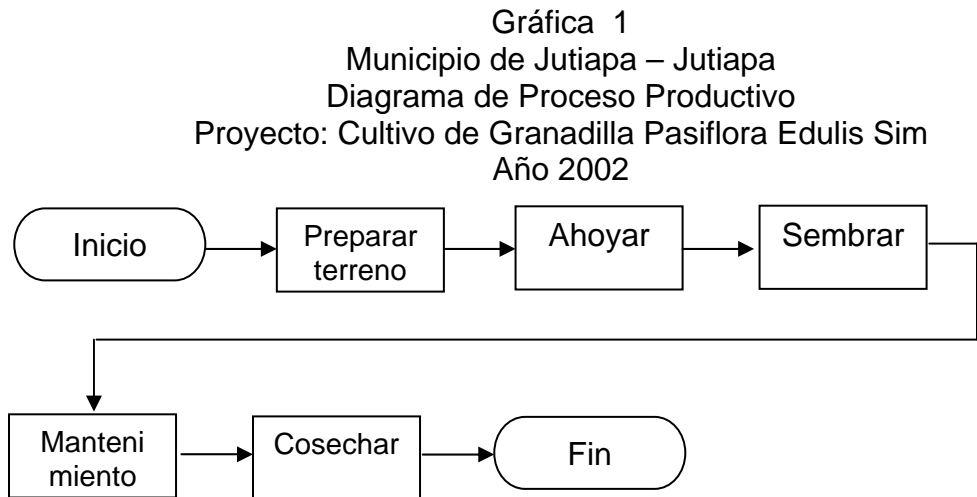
Gráfica 1
Municipio de Jutiapa – Jutiapa
Diagrama de Proceso Productivo
Proyecto: Cultivo de Granadilla Pasiflora Edulis Sim
Año 2002

Inicio

Preparar terreno

Ahoyar

Sembrar

Manteni miento

Cosechar

Fin